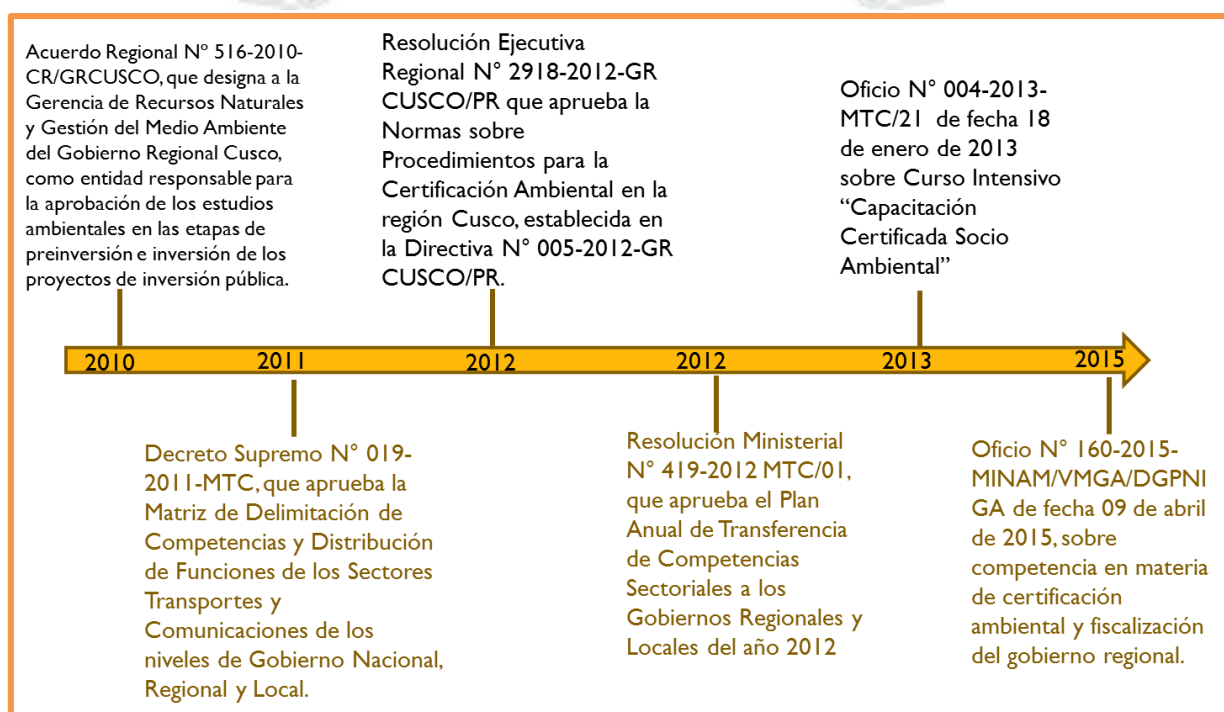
Acuerdo Regional Nº 516-2010-CR/GRCUSCO, que designa a la Gerencia de Recursos Naturales y Gestión del Medio Ambiente del Gobierno Regional Cusco, como entidad responsable para la aprobación de los estudios ambientales en las etapas de preinversión e inversión de los proyectos de inversión pública.

Resolución Ejecutiva Regional N° 2918-2012-GR CUSCO/PR que aprueba la Normas sobre Procedimientos para la Certificación Ambiental en la región Cusco, establecida en la Directiva N° 005-2012-GR CUSCO/PR.

Oficio N° 004-2013-MTC/21 de fecha 18 de enero de 2013 sobre Curso Intensivo "Capacitación Certificada Socio Ambiental"

2010 2011 2012 2012 2013 2015

Decreto Supremo N° 019-2011-MTC, que aprueba la Matriz de Delimitación de Competencias y Distribución de Funciones de los Sectores Transportes y Comunicaciones de los niveles de Gobierno Nacional, Regional y Local.

Resolución Ministerial N° 419-2012 MTC/01, que aprueba el Plan Anual de Transferencia de Competencias Sectoriales a los Gobiernos Regionales y Locales del año 2012

Oficio N° 160-2015-MINAM/VMGA/DGPNIGA de fecha 09 de abril de 2015, sobre competencia en materia de certificación ambiental y fiscalización del gobierno regional.